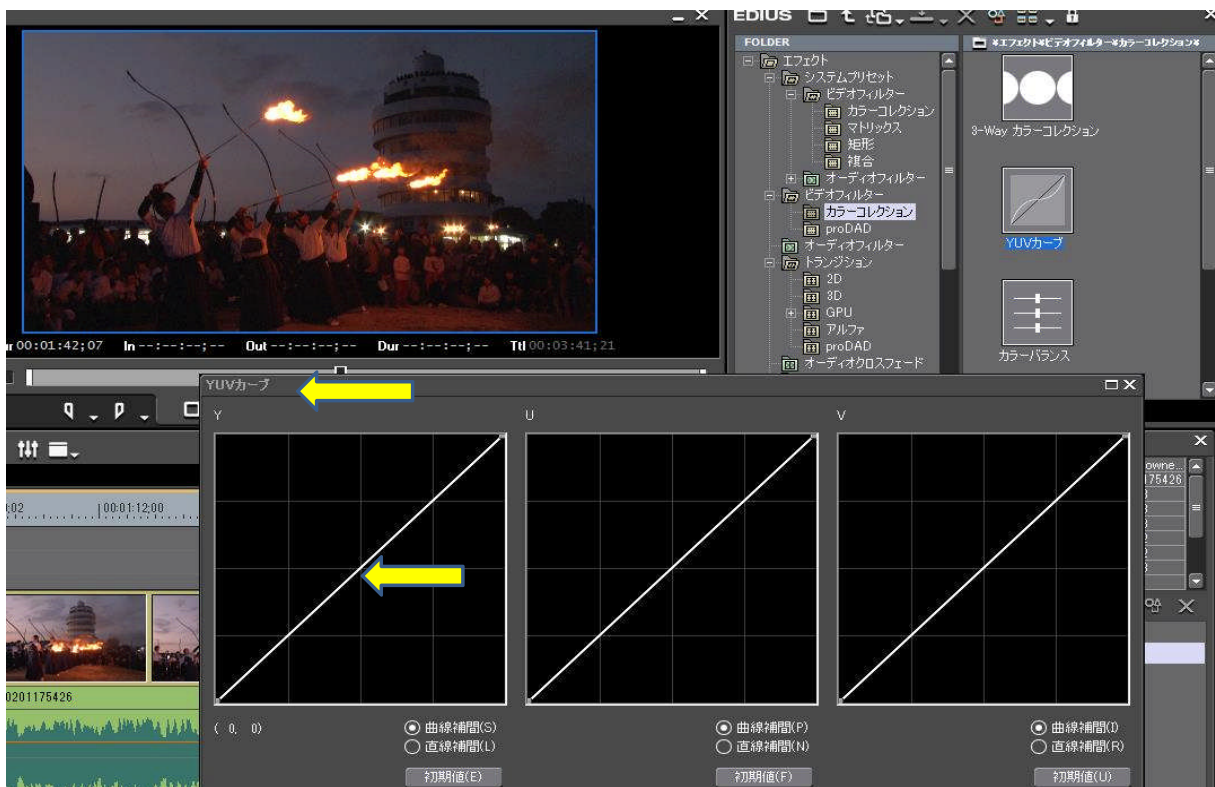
ur 00:01:42;07 In --:--:--;-- Out --:--:--;-- Dur --:--:--;-- Ttl 00:03:41;21

EDIUS

FOLDER

エフェクト
システムプリセット
ビデオフィルター
カラーコレクション
マトリックス
矩形
複合
オーディオフィルター
ビデオフィルター
カラーコレクション
proDAD
オーディオフィルター
トランジション
2D
3D
GPU
アルファ
proDAD
オーディオクロスフェード

*エフェクト*ビデオフィルター*カラーコレクション*

3-Way カラーコレクション
YUVカーブ
カラーバランス

;02 |00:01:12;00

0201175426

owne...
175426

YUVカーブ

Y
U
V

( 0, 0)

◉ 曲線補間(S)
○ 直線補間(L)
初期値(E)

◉ 曲線補間(P)
○ 直線補間(N)
初期値(F)

◉ 曲線補間(I)
○ 直線補間(R)
初期値(U)